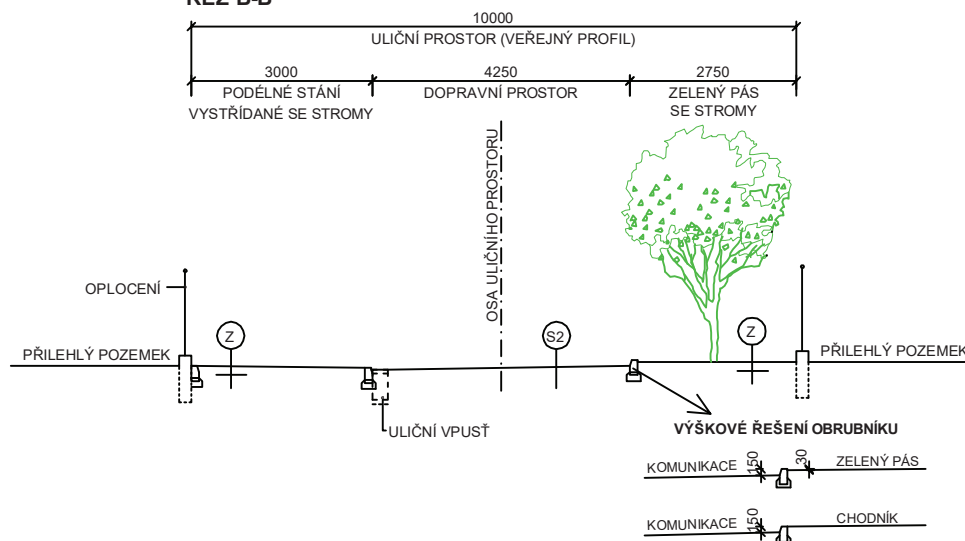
ŘEZ B-B

10000
ULIČNÍ PROSTOR (VEŘEJNÝ PROFIL)

3000
PODÉLNÉ STÁNÍ VYSTŘÍDANÉ SE STROMY

4250
DOPRAVNÍ PROSTOR

2750
ZELENÝ PÁS SE STROMY

OSA ULIČNÍHO PROSTORU

OPLOCENÍ

Z

S2

Z

PŘILEHLÝ POZEMEK

PŘILEHLÝ POZEMEK

ULIČNÍ VPUSŤ

VÝŠKOVÉ ŘEŠENÍ OBRUBNÍKU

KOMUNIKACE 150 30 ZELENÝ PÁS

KOMUNIKACE 150 CHODNÍK